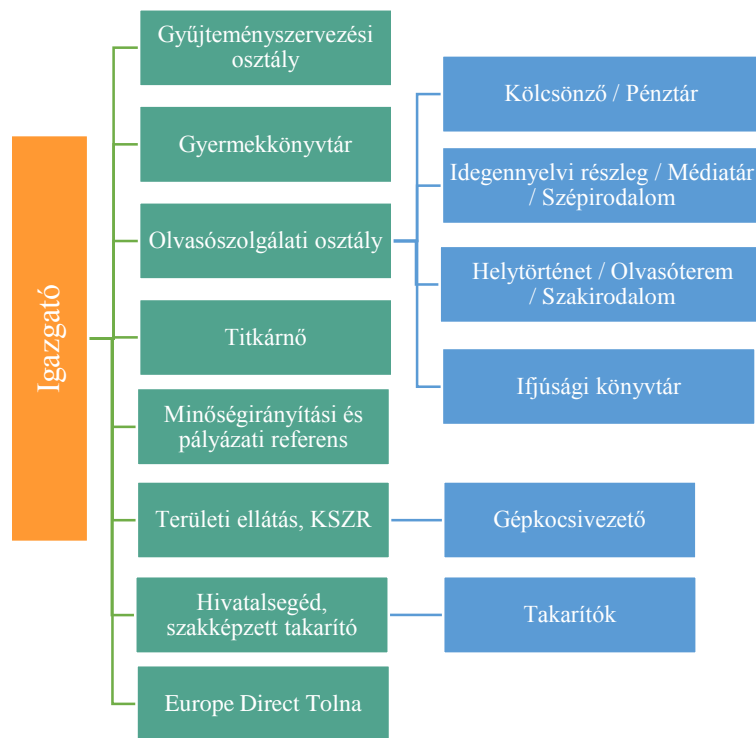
Igazgató

Gyűjteményszervezési osztály

Gyermekkönyvtár

Olvasószolgálati osztály

Titkárnő

Minőségirányítási és pályázati referens

Területi ellátás, KSZR

Hivatalsegéd, szakképzett takarító

Europe Direct Tolna

Kölcsönző / Pénztár

Idegennyelvi részleg / Médiatár / Szépirodalom

Helytörténet / Olvasóterem / Szakirodalom

Ifjúsági könyvtár

Gépkocsivezető

Takarítók